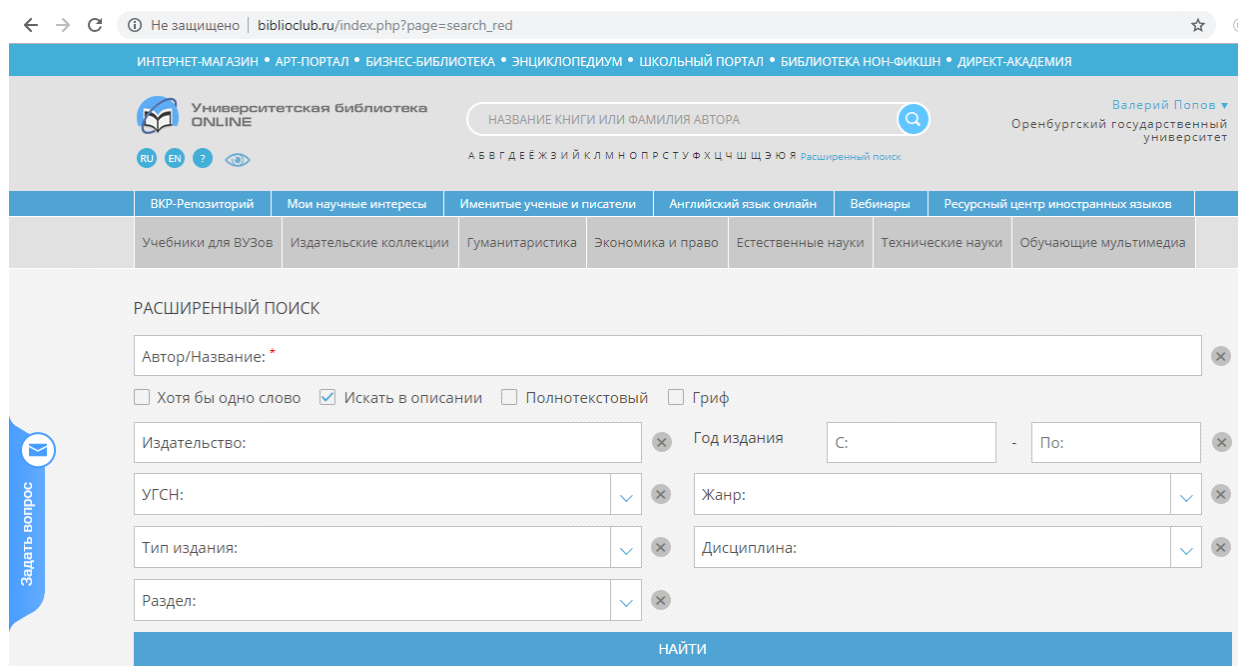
Не защищено | biblioclub.ru/index.php?page=search_red

ИНТЕРНЕТ-МАГАЗИН • АРТ-ПОРТАЛ • БИЗНЕС-БИБЛИОТЕКА • ЭНЦИКЛОПЕДИУМ • ШКОЛЬНЫЙ ПОРТАЛ • БИБЛИОТЕКА НОН-ФИКШН • ДИРЕКТ-АКАДЕМИЯ

Университетская библиотека ONLINE

RU EN ?

НАЗВАНИЕ КНИГИ ИЛИ ФАМИЛИЯ АВТОРА

А Б В Г Д Е Ё Ж З И Й К Л М Н О П Р С Т У Ф Х Ц Ч Ш Щ Э Ю Я Расширенный поиск

Валерий Попов ▾
Оренбургский государственный университет

ВКР-Репозиторий | Мои научные интересы | Именитые ученые и писатели | Английский язык онлайн | Вебинары | Ресурсный центр иностранных языков

Учебники для ВУЗов | Издательские коллекции | Гуманитаристика | Экономика и право | Естественные науки | Технические науки | Обучающие мультимедиа

РАСШИРЕННЫЙ ПОИСК

Автор/Название: *

Хотя бы одно слово
Искать в описании
Полнотекстовый
Гриф

Издательство:
Год издания
С:
-
По:

УГСН:
Жанр:

Тип издания:
Дисциплина:

Раздел:

НАЙТИ

Задать вопрос